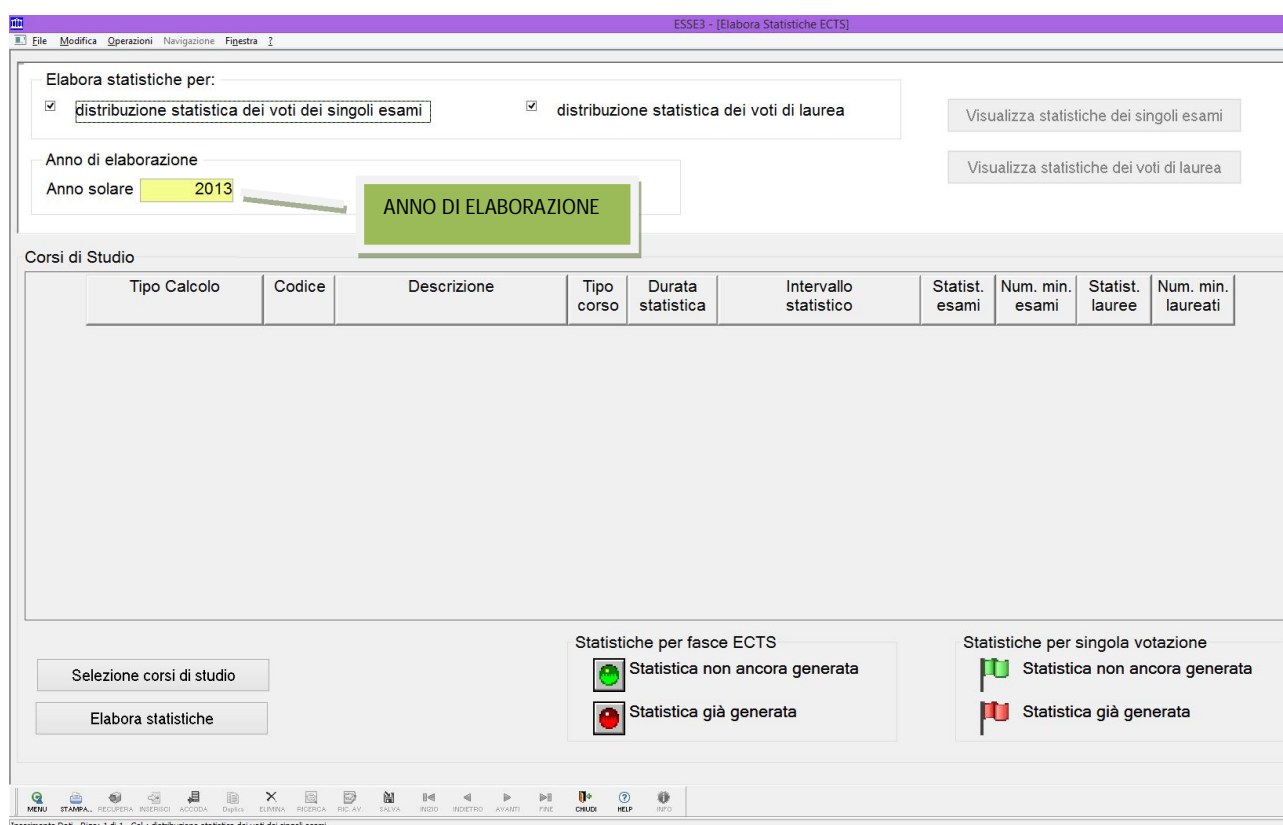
ESSE3 - [Elabora Statistiche ECTS]

File Modifica Operazioni Navigazione Finestra ?

Elabora statistiche per:

distribuzione statistica dei voti dei singoli esami

distribuzione statistica dei voti di laurea

Visualizza statistiche dei singoli esami

Anno di elaborazione

Anno solare 2013

ANNO DI ELABORAZIONE

Visualizza statistiche dei voti di laurea

Corsi di Studio

| Tipo Calcolo | Codice | Descrizione | Tipo corso | Durata statistica | Intervallo statistico | Statist. esami | Num. min. esami | Statist. lauree | Num. min. laureati |
|---|---|---|---|---|---|---|---|---|---|

Statistiche per fasce ECTS

Statistica non ancora generata

Statistica già generata

Statistiche per singola votazione

Statistica non ancora generata

Statistica già generata

Selezione corsi di studio

Elabora statistiche

MENU STAMPA... RECUPERA INSERISCI ACCODA Duplica ELIMINA RICERCA RIC. AV. SALVA INIZIO INDIETRO AVANTI FINE CHIUDI HELP INFO

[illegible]